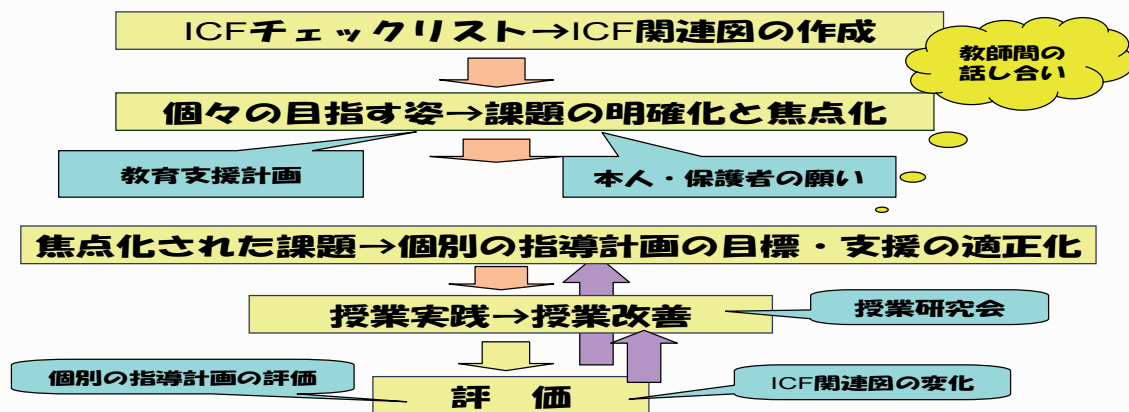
ICFチェックリスト→ICF関連図の作成

教師間の話し合い

個々の目指す姿→課題の明確化と焦点化

教育支援計画

本人・保護者の願い

焦点化された課題→個別の指導計画の目標・支援の適正化

授業実践→授業改善

授業研究会

個別の指導計画の評価

評　価

ICF関連図の変化